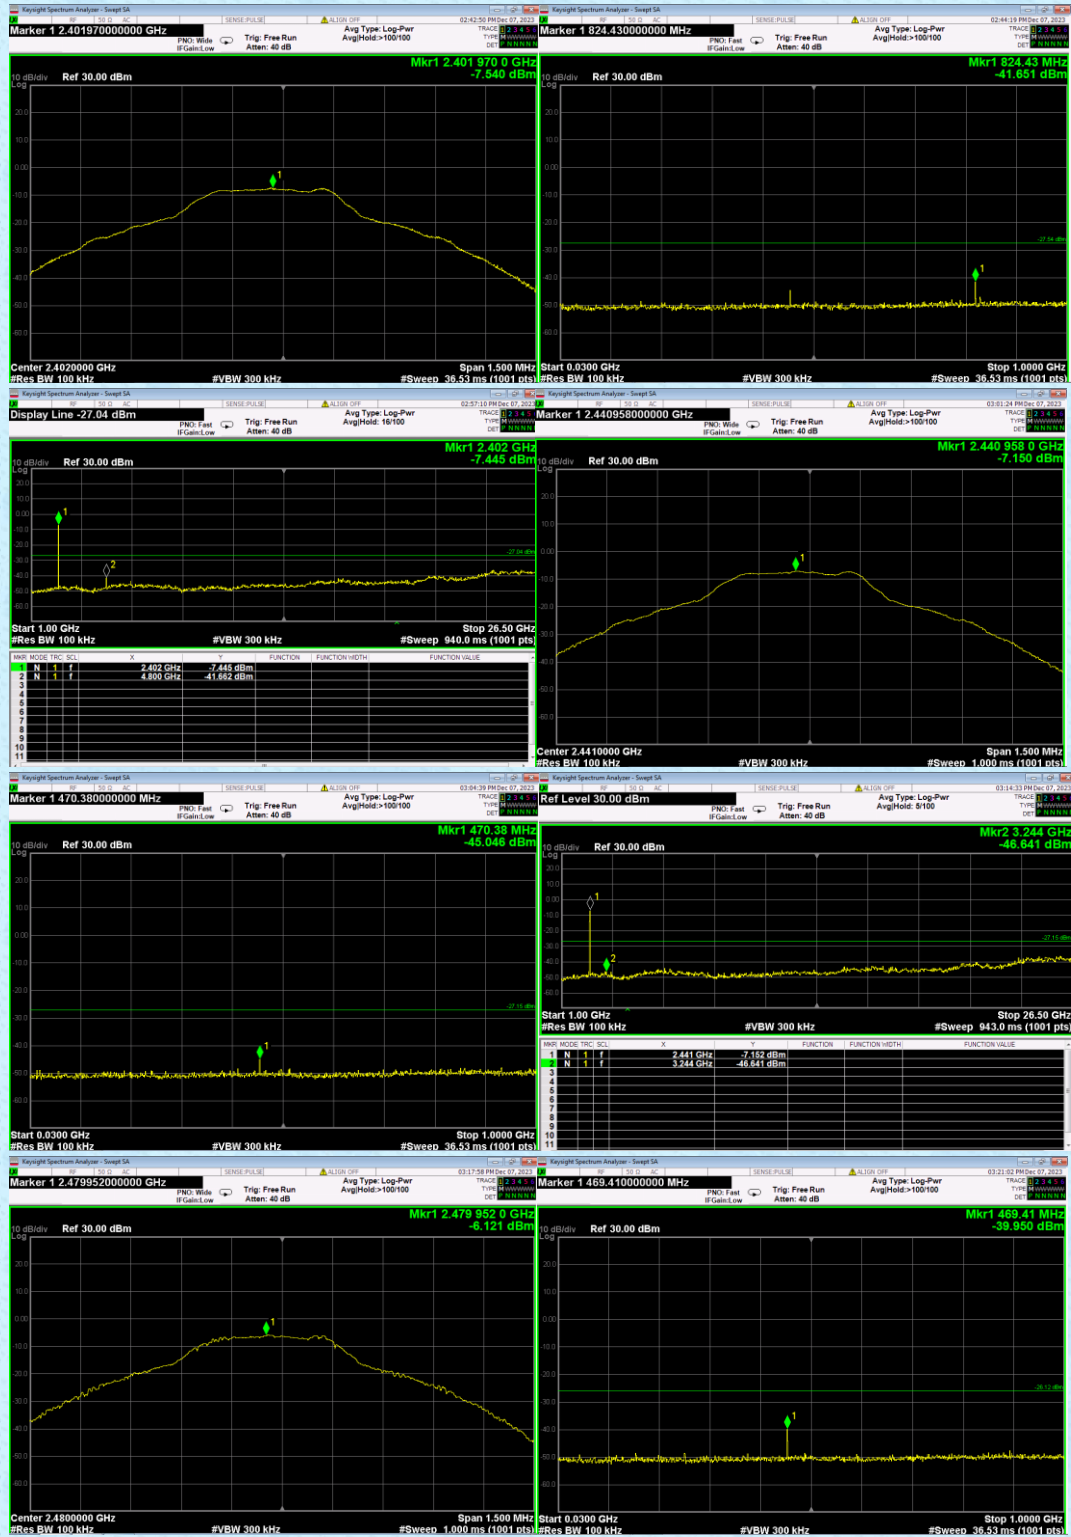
Keysight Spectrum Analyzer - Swept SA
RF 50 Ω AC SENSE:PULSE ALIGN OFF 02:42:50 PM Dec 07, 2023
Marker 1 2.401970000000 GHz
PNO: Wide IFGain:Low Trig: Free Run Atten: 40 dB Avg Type: Log-Pwr Avg|Hold:>100/100 TRACE 1 2 3 4 5 6 TYPE DET P N N N N N
10 dB/div Ref 30.00 dBm
Mkr1 2.401 970 0 GHz
-7.540 dBm
Log
20.0 10.0 0.00 -10.0 -20.0 -30.0 -40.0 -50.0 -60.0
Center 2.4020000 GHz Span 1.500 MHz
#Res BW 100 kHz #VBW 300 kHz #Sweep 36.53 ms (1001 pts)

Keysight Spectrum Analyzer - Swept SA
RF 50 Ω AC SENSE:PULSE ALIGN OFF 02:44:19 PM Dec 07, 2023
Marker 1 824.430000000 MHz
PNO: Fast IFGain:Low Trig: Free Run Atten: 40 dB Avg Type: Log-Pwr Avg|Hold:>100/100 TRACE 1 2 3 4 5 6 TYPE DET P N N N N N
10 dB/div Ref 30.00 dBm
Mkr1 824.43 MHz
-41.651 dBm
Log
20.0 10.0 0.00 -10.0 -20.0 -30.0 -40.0 -50.0 -60.0
-27.04 dBm
Start 0.0300 GHz Stop 1.0000 GHz
#Res BW 100 kHz #VBW 300 kHz #Sweep 36.53 ms (1001 pts)

Keysight Spectrum Analyzer - Swept SA
RF 50 Ω AC SENSE:PULSE ALIGN OFF 02:57:10 PM Dec 07, 2023
Display Line -27.04 dBm
PNO: Fast IFGain:Low Trig: Free Run Atten: 40 dB Avg Type: Log-Pwr Avg|Hold: 16/100 TRACE 1 2 3 4 5 6 TYPE DET P N N N N N
10 dB/div Ref 30.00 dBm
Mkr1 2.402 GHz
-7.445 dBm
Log
20.0 10.0 0.00 -10.0 -20.0 -30.0 -40.0 -50.0 -60.0
-27.04 dBm
Start 1.00 GHz Stop 26.50 GHz
#Res BW 100 kHz #VBW 300 kHz #Sweep 940.0 ms (1001 pts)

| MKR | MODE | TRC | SCL | X | Y | FUNCTION | FUNCTION WIDTH | FUNCTION VALUE |
|---|---|---|---|---|---|---|---|---|
| 1 | N | 1 | f | 2.402 GHz | -7.445 dBm | | | |
| 2 | N | 1 | f | 4.800 GHz | -41.662 dBm | | | |
| 3 | | | | | | | | |
| 4 | | | | | | | | |
| 5 | | | | | | | | |
| 6 | | | | | | | | |
| 7 | | | | | | | | |
| 8 | | | | | | | | |
| 9 | | | | | | | | |
| 10 | | | | | | | | |
| 11 | | | | | | | | |

Keysight Spectrum Analyzer - Swept SA
RF 50 Ω AC SENSE:PULSE ALIGN OFF 03:01:24 PM Dec 07, 2023
Marker 1 2.440958000000 GHz
PNO: Wide IFGain:Low Trig: Free Run Atten: 40 dB Avg Type: Log-Pwr Avg|Hold:>100/100 TRACE 1 2 3 4 5 6 TYPE DET P N N N N N
10 dB/div Ref 30.00 dBm
Mkr1 2.440 958 0 GHz
-7.150 dBm
Log
20.0 10.0 0.00 -10.0 -20.0 -30.0 -40.0 -50.0 -60.0
Center 2.4410000 GHz Span 1.500 MHz
#Res BW 100 kHz #VBW 300 kHz #Sweep 1.000 ms (1001 pts)

Keysight Spectrum Analyzer - Swept SA
RF 50 Ω AC SENSE:PULSE ALIGN OFF 03:04:39 PM Dec 07, 2023
Marker 1 470.380000000 MHz
PNO: Fast IFGain:Low Trig: Free Run Atten: 40 dB Avg Type: Log-Pwr Avg|Hold:>100/100 TRACE 1 2 3 4 5 6 TYPE DET P N N N N N
10 dB/div Ref 30.00 dBm
Mkr1 470.38 MHz
-45.046 dBm
Log
20.0 10.0 0.00 -10.0 -20.0 -30.0 -40.0 -50.0 -60.0
-27.15 dBm
Start 0.0300 GHz Stop 1.0000 GHz
#Res BW 100 kHz #VBW 300 kHz #Sweep 36.53 ms (1001 pts)

Keysight Spectrum Analyzer - Swept SA
RF 50 Ω AC SENSE:PULSE ALIGN OFF 03:14:33 PM Dec 07, 2023
Ref Level 30.00 dBm
PNO: Fast IFGain:Low Trig: Free Run Atten: 40 dB Avg Type: Log-Pwr Avg|Hold: 5/100 TRACE 1 2 3 4 5 6 TYPE DET P N N N N N
10 dB/div Ref 30.00 dBm
Mkr2 3.244 GHz
-46.641 dBm
Log
20.0 10.0 0.00 -10.0 -20.0 -30.0 -40.0 -50.0 -60.0
-27.15 dBm
Start 1.00 GHz Stop 26.50 GHz
#Res BW 100 kHz #VBW 300 kHz #Sweep 943.0 ms (1001 pts)

| MKR | MODE | TRC | SCL | X | Y | FUNCTION | FUNCTION WIDTH | FUNCTION VALUE |
|---|---|---|---|---|---|---|---|---|
| 1 | N | 1 | f | 2.441 GHz | -7.152 dBm | | | |
| 2 | N | 1 | f | 3.244 GHz | -46.641 dBm | | | |
| 3 | | | | | | | | |
| 4 | | | | | | | | |
| 5 | | | | | | | | |
| 6 | | | | | | | | |
| 7 | | | | | | | | |
| 8 | | | | | | | | |
| 9 | | | | | | | | |
| 10 | | | | | | | | |
| 11 | | | | | | | | |

Keysight Spectrum Analyzer - Swept SA
RF 50 Ω AC SENSE:PULSE ALIGN OFF 03:17:58 PM Dec 07, 2023
Marker 1 2.479952000000 GHz
PNO: Wide IFGain:Low Trig: Free Run Atten: 40 dB Avg Type: Log-Pwr Avg|Hold:>100/100 TRACE 1 2 3 4 5 6 TYPE DET P N N N N N
10 dB/div Ref 30.00 dBm
Mkr1 2.479 952 0 GHz
-6.121 dBm
Log
20.0 10.0 0.00 -10.0 -20.0 -30.0 -40.0 -50.0 -60.0
Center 2.4800000 GHz Span 1.500 MHz
#Res BW 100 kHz #VBW 300 kHz #Sweep 1.000 ms (1001 pts)

Keysight Spectrum Analyzer - Swept SA
RF 50 Ω AC SENSE:PULSE ALIGN OFF 03:21:02 PM Dec 07, 2023
Marker 1 469.410000000 MHz
PNO: Fast IFGain:Low Trig: Free Run Atten: 40 dB Avg Type: Log-Pwr Avg|Hold:>100/100 TRACE 1 2 3 4 5 6 TYPE DET P N N N N N
10 dB/div Ref 30.00 dBm
Mkr1 469.41 MHz
-39.950 dBm
Log
20.0 10.0 0.00 -10.0 -20.0 -30.0 -40.0 -50.0 -60.0
-26.12 dBm
Start 0.0300 GHz Stop 1.0000 GHz
#Res BW 100 kHz #VBW 300 kHz #Sweep 36.53 ms (1001 pts)